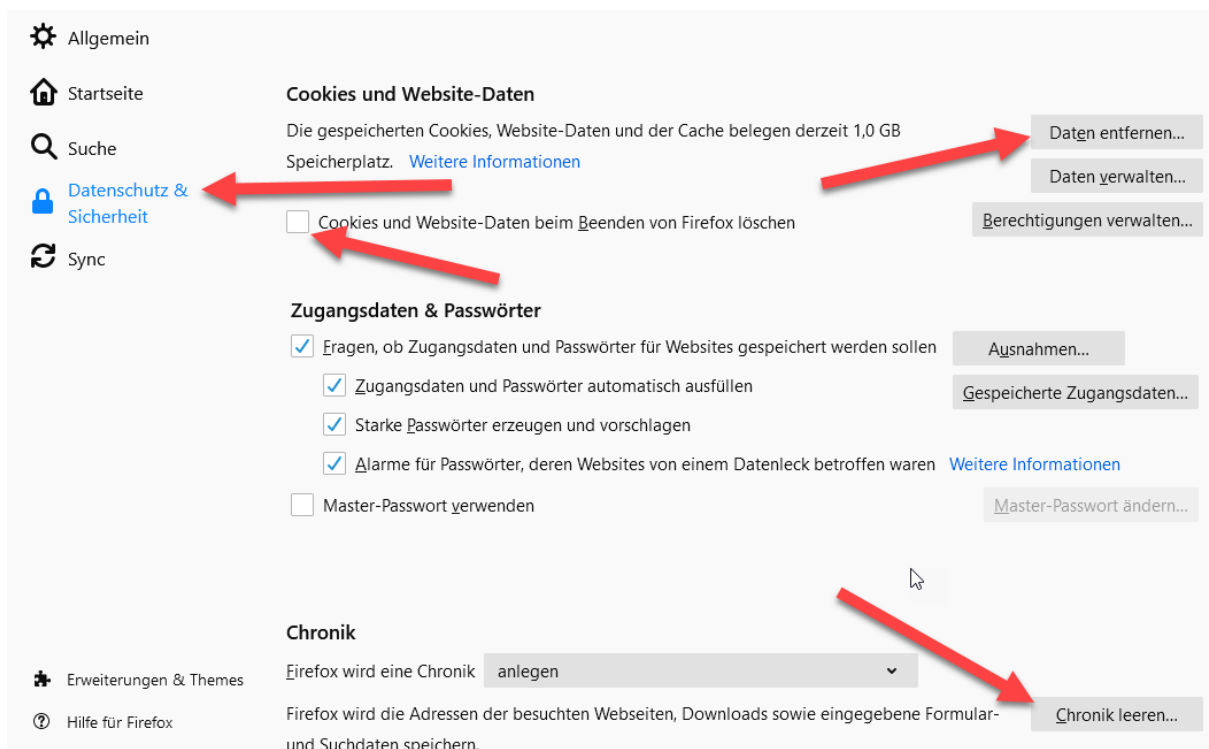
Allgemein

Startseite

Suche

Datenschutz & Sicherheit

Sync

Cookies und Website-Daten

Die gespeicherten Cookies, Website-Daten und der Cache belegen derzeit 1,0 GB Speicherplatz. Weitere Informationen

Daten entfernen…

Daten verwalten…

Berechtigungen verwalten…

Cookies und Website-Daten beim Beenden von Firefox löschen

Zugangsdaten & Passwörter

Fragen, ob Zugangsdaten und Passwörter für Websites gespeichert werden sollen

Ausnahmen…

Zugangsdaten und Passwörter automatisch ausfüllen

Gespeicherte Zugangsdaten…

Starke Passwörter erzeugen und vorschlagen

Alarme für Passwörter, deren Websites von einem Datenleck betroffen waren Weitere Informationen

Master-Passwort verwenden

Master-Passwort ändern…

Chronik

Firefox wird eine Chronik anlegen

Firefox wird die Adressen der besuchten Webseiten, Downloads sowie eingegebene Formular- und Suchdaten speichern.

Chronik leeren…

Erweiterungen & Themes

Hilfe für Firefox